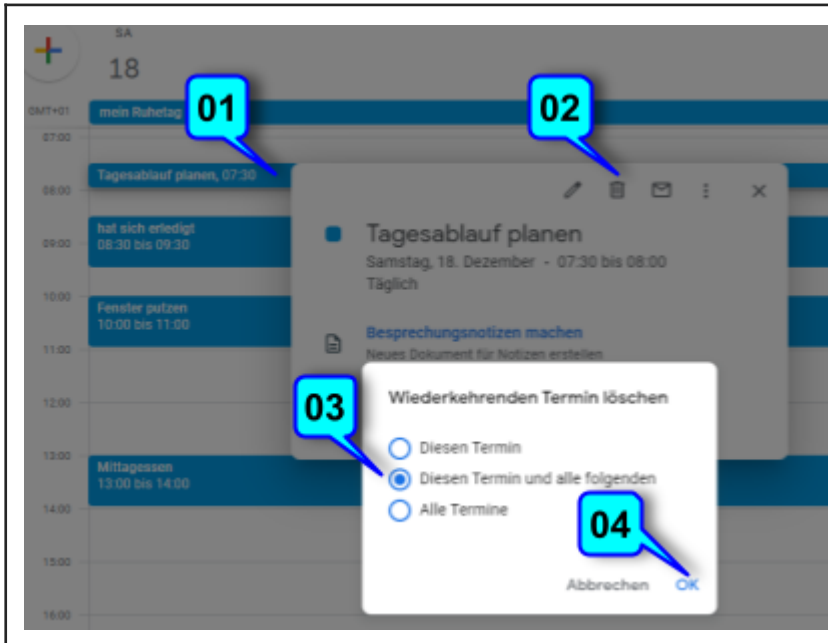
SA
18

GMT+01
mein Ruhetag
01
02
07:00
Tagesablauf planen, 07:30
08:00
hat sich erledigt
08:30 bis 09:30
09:00
10:00
Fenster putzen
10:00 bis 11:00
11:00
12:00
13:00
Mittagessen
13:00 bis 14:00
14:00
15:00
16:00

Tagesablauf planen
Samstag, 18. Dezember - 07:30 bis 08:00
Täglich

Besprechungsnotizen machen
Neues Dokument für Notizen erstellen

03
Wiederkehrenden Termin löschen

Diesen Termin
Diesen Termin und alle folgenden
Alle Termine

04
Abbrechen OK